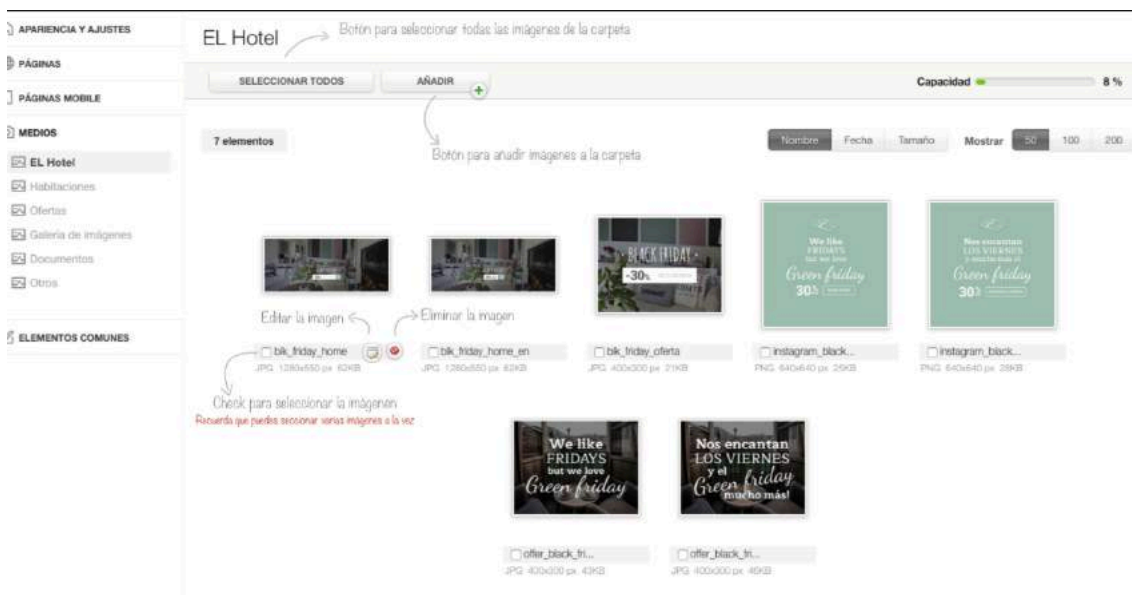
APARIENCIA Y AJUSTES
PÁGINAS
PÁGINAS MOBILE
MEDIOS
EL Hotel
Habitaciones
Ofertas
Galería de imágenes
Documentos
Otros
ELEMENTOS COMUNES

EL Hotel
Botón para seleccionar todas las imágenes de la carpeta
SELECCIONAR TODOS
AÑADIR
Capacidad
8 %
7 elementos
Botón para añadir imagenes a la carpeta
Nombre
Fecha
Tamaño
Mostrar
50
100
200

BLACK FRIDAY
-30%
We like FRIDAYS but we love Green friday 30%
Nos encantan LOS VIERNES y mucho más el Green friday 30%

Editar la imagen
Eliminar la imagen
blk_friday_home
JPG 1280x550 px 62KB
blk_friday_home_en
JPG 1280x550 px 62KB
blk_friday_oferta
JPG 400x300 px 21KB
instagram_black...
PNG 640x640 px 29KB
instagram_black...
PNG 640x640 px 28KB

Check para seleccionar la imagenen
Recuerda que puedes secionar varias imagenes a la vez

We like FRIDAYS but we love Green friday
Nos encantan LOS VIERNES y el Green friday mucho más!
offer_black_fri...
JPG 400x300 px 43KB
offer_black_fri...
JPG 400x300 px 45KB